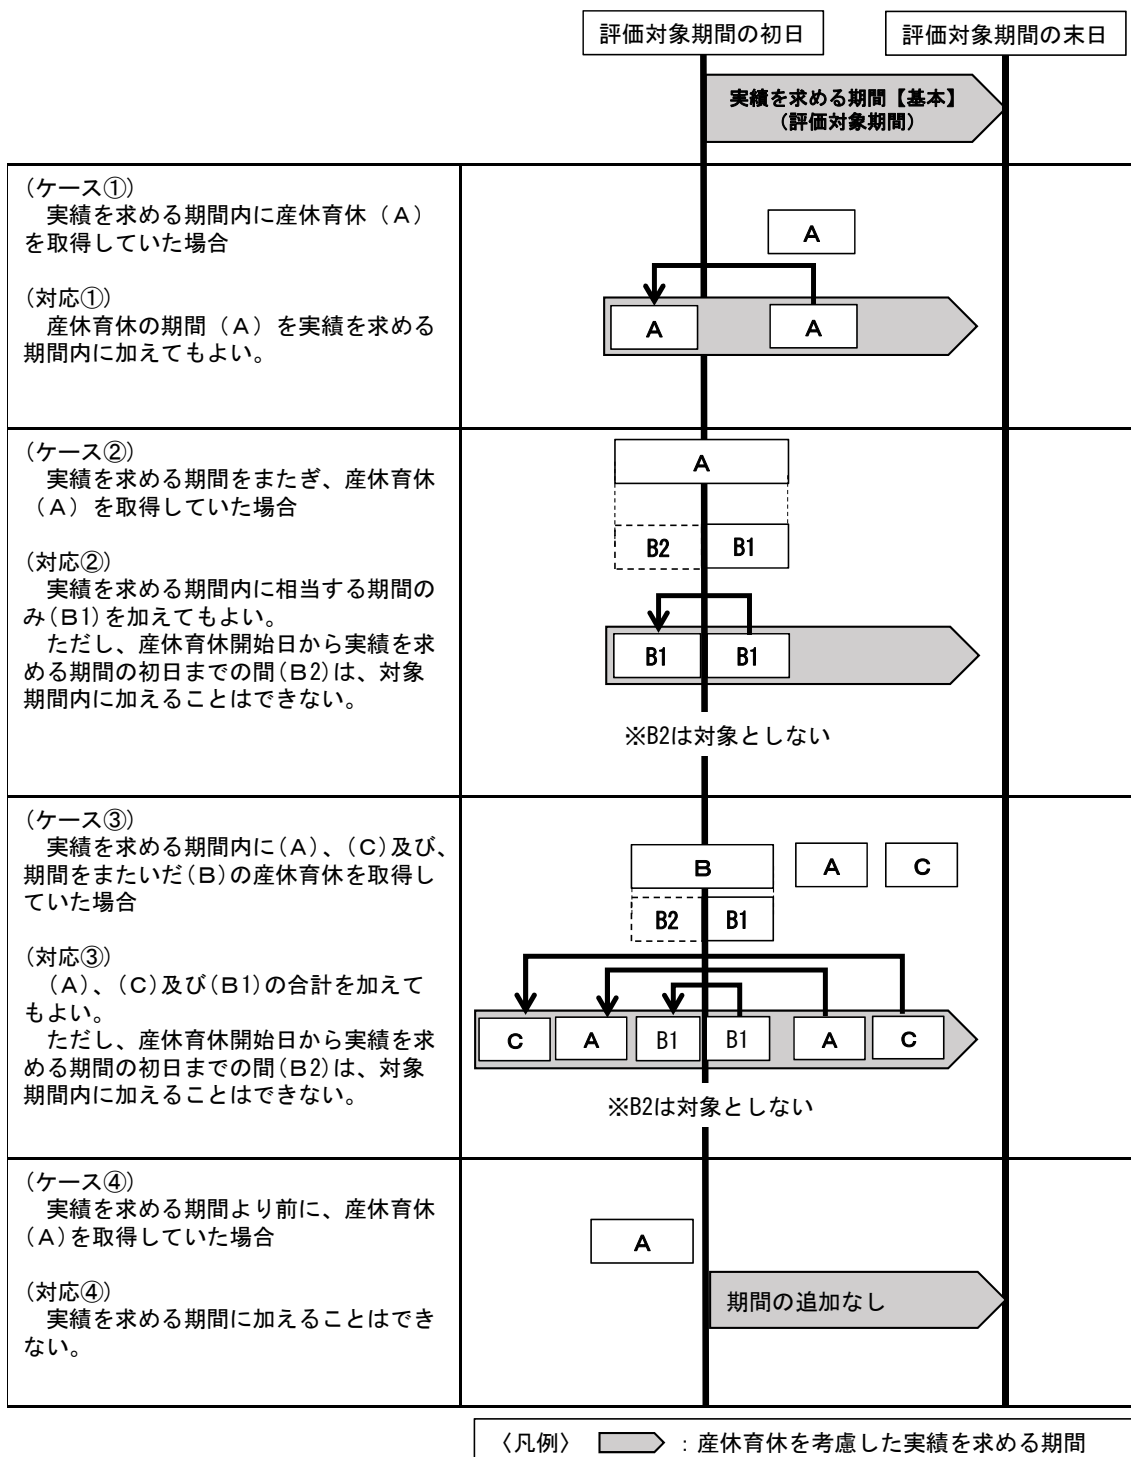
評価対象期間の初日

評価対象期間の末日

実績を求める期間【基本】
（評価対象期間）

（ケース①）
実績を求める期間内に産休育休（A）を取得していた場合

（対応①）
産休育休の期間（A）を実績を求める期間内に加えてもよい。

A

A A

（ケース②）
実績を求める期間をまたぎ、産休育休（A）を取得していた場合

（対応②）
実績を求める期間内に相当する期間のみ(B1)を加えてもよい。
ただし、産休育休開始日から実績を求める期間の初日までの間(B2)は、対象期間内に加えることはできない。

A

B2 B1

B1 B1

※B2は対象としない

（ケース③）
実績を求める期間内に(A)、(C)及び、期間をまたいだ(B)の産休育休を取得していた場合

（対応③）
(A)、(C)及び(B1)の合計を加えてもよい。
ただし、産休育休開始日から実績を求める期間の初日までの間(B2)は、対象期間内に加えることはできない。

B A C

B2 B1

C A B1 B1 A C

※B2は対象としない

（ケース④）
実績を求める期間より前に、産休育休(A)を取得していた場合

（対応④）
実績を求める期間に加えることはできない。

A

期間の追加なし

〈凡例〉 ：産休育休を考慮した実績を求める期間